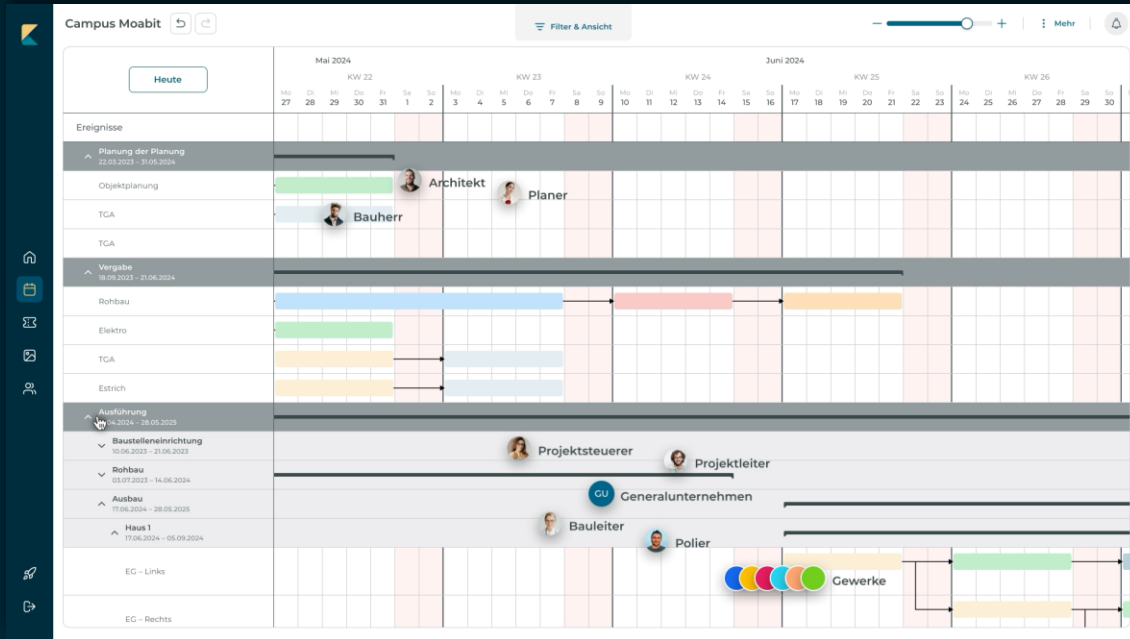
Campus Moabit

Filter & Ansicht

Mehr

Heute

Mai 2024

Juni 2024

KW 22

KW 23

KW 24

KW 25

KW 26

| Mo | Di | Mi | Do | Fr | Sa | So | Mo | Di | Mi | Do | Fr | Sa | So | Mo | Di | Mi | Do | Fr | Sa | So | Mo | Di | Mi | Do | Fr | Sa | So | Mo | Di | Mi | Do | Fr | Sa | So |
|---|---|---|---|---|---|---|---|---|---|---|---|---|---|---|---|---|---|---|---|---|---|---|---|---|---|---|---|---|---|---|---|---|---|---|
| 27 | 28 | 29 | 30 | 31 | 1 | 2 | 3 | 4 | 5 | 6 | 7 | 8 | 9 | 10 | 11 | 12 | 13 | 14 | 15 | 16 | 17 | 18 | 19 | 20 | 21 | 22 | 23 | 24 | 25 | 26 | 27 | 28 | 29 | 30 |

Ereignisse

Planung der Planung
22.03.2023 – 31.05.2024

Objektplanung

TGA

TGA

Vergabe
18.09.2023 – 21.06.2024

Rohbau

Elektro

TGA

Estrich

Ausführung
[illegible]04.2024 – 28.05.2025

Baustelleneinrichtung
10.06.2023 – 21.06.2023

Rohbau
03.07.2023 – 14.06.2024

Ausbau
17.06.2024 – 28.05.2025

Haus 1
17.06.2024 – 05.09.2024

EG – Links

EG – Rechts

Architekt

Planer

Bauherr

Projektsteuerer

Projektleiter

GU

Generalunternehmen

Bauleiter

Polier

Gewerke